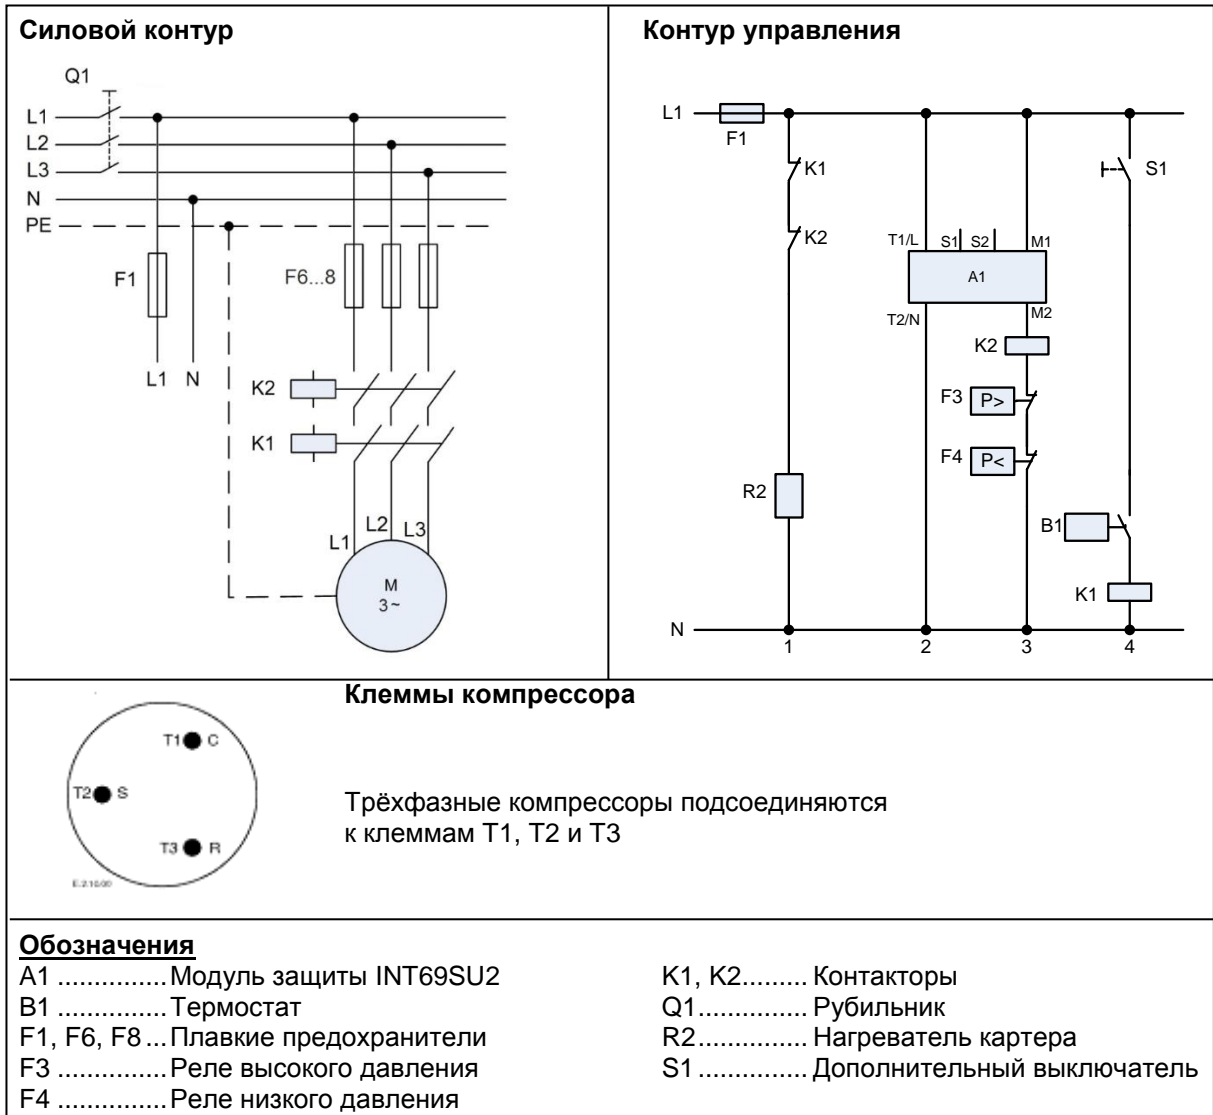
Силовой контур

Q1

L1
L2
L3
N
PE

F1

F6...8

L1 N

K2

K1

L1 L2 L3

M
3~

Контур управления

L1
F1

K1

K2

S1

T1/L S1 S2 M1

A1

T2/N M2

K2

F3 P>

F4 P<

R2

B1

K1

N
1 2 3 4

Клеммы компрессора

T1 C
T2 S
T3 R
E.2.10.00

Трёхфазные компрессоры подсоединяются к клеммам T1, T2 и T3

Обозначения
A1 ............... Модуль защиты INT69SU2
B1 ............... Термостат
F1, F6, F8 ... Плавкие предохранители
F3 ............... Реле высокого давления
F4 ............... Реле низкого давления

K1, K2......... Контакторы
Q1............... Рубильник
R2............... Нагреватель картера
S1 ............... Дополнительный выключатель